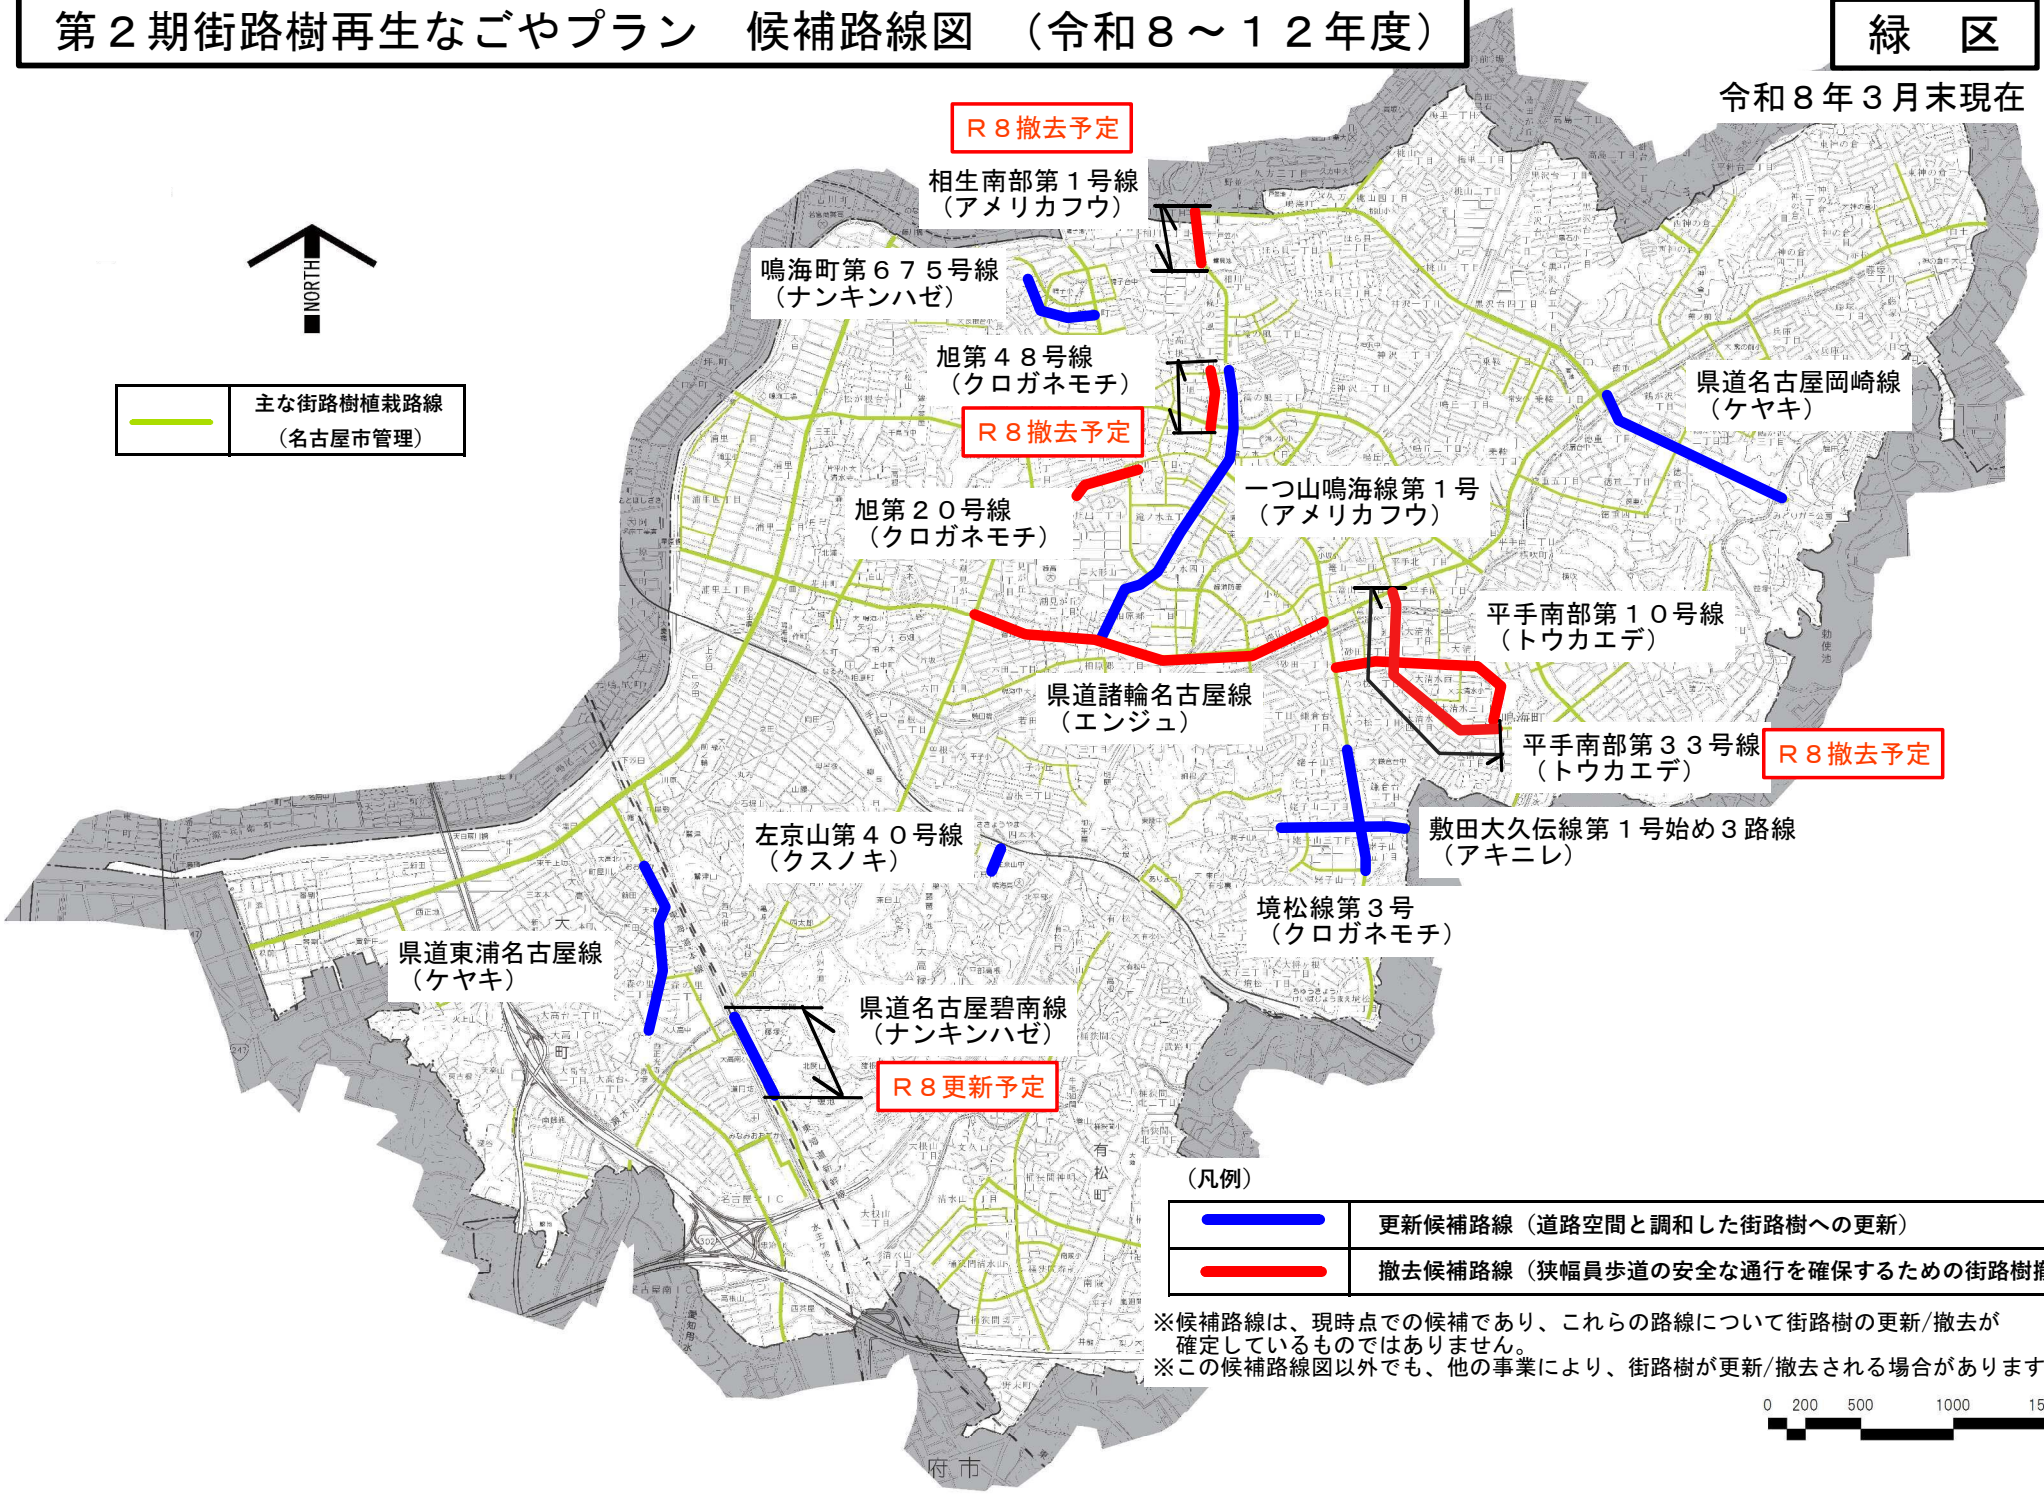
第２期街路樹再生なごやプラン　候補路線図　（令和８～１２年度）

緑　区

令和８年３月末現在

NORTH

| | 主な街路樹植栽路線（名古屋市管理） |
|---|---|

Ｒ８撤去予定
相生南部第１号線（アメリカフウ）

鳴海町第６７５号線（ナンキンハゼ）

旭第４８号線（クロガネモチ）
Ｒ８撤去予定

県道名古屋岡崎線（ケヤキ）

一つ山鳴海線第１号（アメリカフウ）

旭第２０号線（クロガネモチ）

平手南部第１０号線（トウカエデ）

県道諸輪名古屋線（エンジュ）

平手南部第３３号線（トウカエデ）
Ｒ８撤去予定

敷田大久伝線第１号始め３路線（アキニレ）

左京山第４０号線（クスノキ）

境松線第３号（クロガネモチ）

県道東浦名古屋線（ケヤキ）

県道名古屋碧南線（ナンキンハゼ）
Ｒ８更新予定

有松町

府　市

（凡例）
| | 更新候補路線（道路空間と調和した街路樹への更新） |
|---|---|
| | 撤去候補路線（狭幅員歩道の安全な通行を確保するための街路樹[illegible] |

※候補路線は、現時点での候補であり、これらの路線について街路樹の更新/撤去が確定しているものではありません。
※この候補路線図以外でも、他の事業により、街路樹が更新/撤去される場合がありま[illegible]

0　200　500　1000　15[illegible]